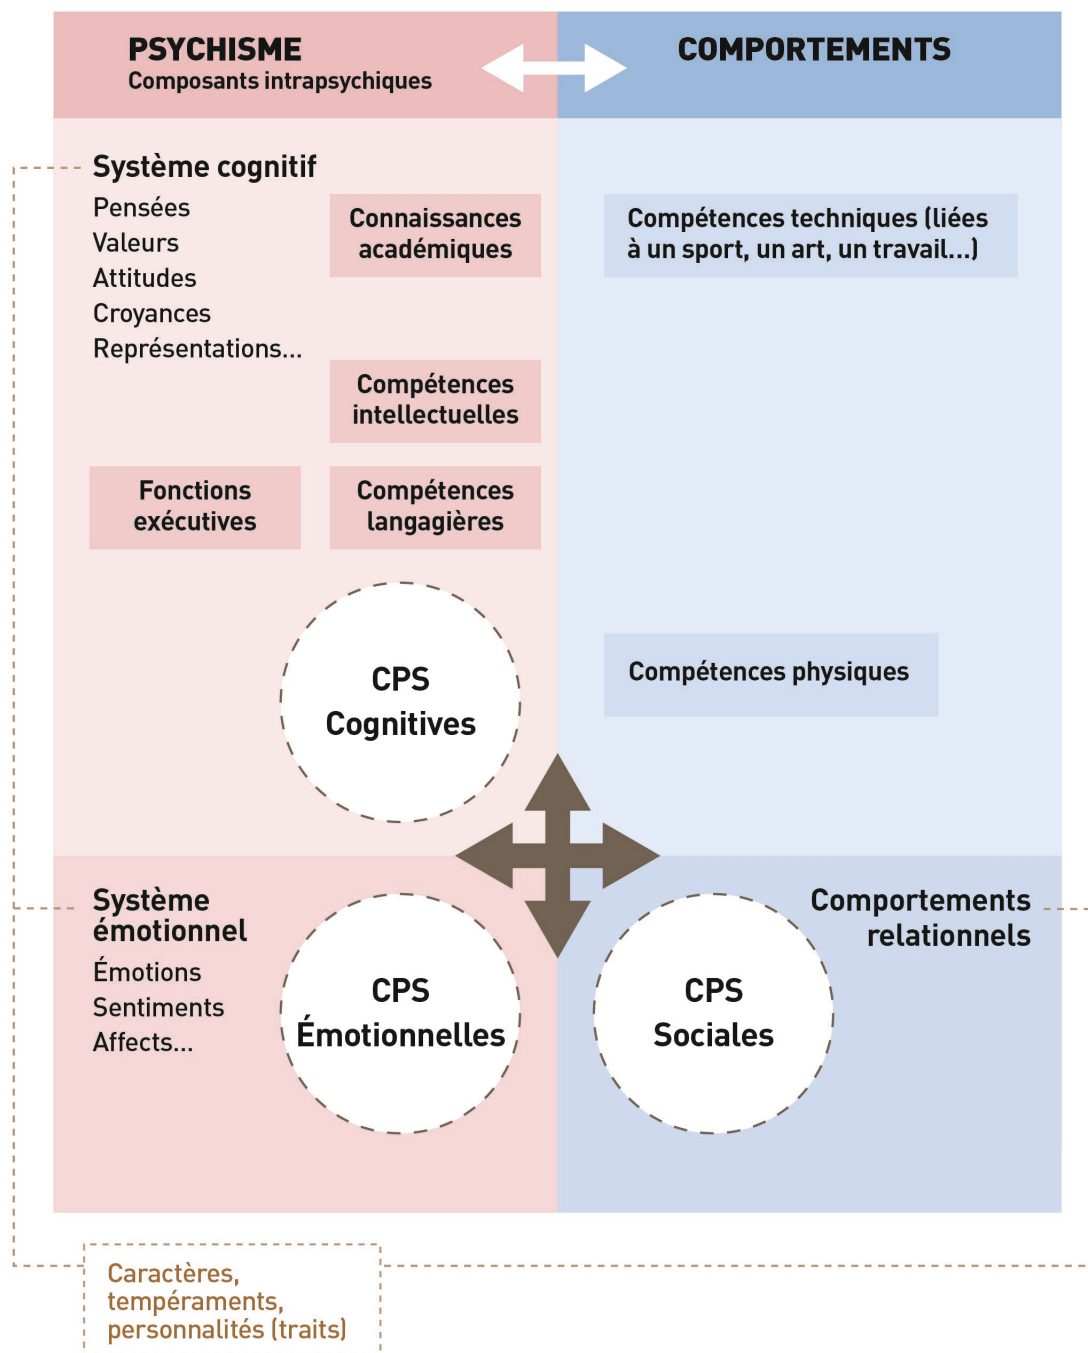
PSYCHISME
Composants intrapsychiques

COMPORTEMENTS

Système cognitif
Pensées
Valeurs
Attitudes
Croyances
Représentations...

Connaissances académiques

Compétences techniques (liées à un sport, un art, un travail...)

Compétences intellectuelles

Fonctions exécutives

Compétences langagières

CPS Cognitives

Compétences physiques

Système émotionnel
Émotions
Sentiments
Affects...

CPS Émotionnelles

CPS Sociales

Comportements relationnels

Caractères, tempéraments, personnalités (traits)